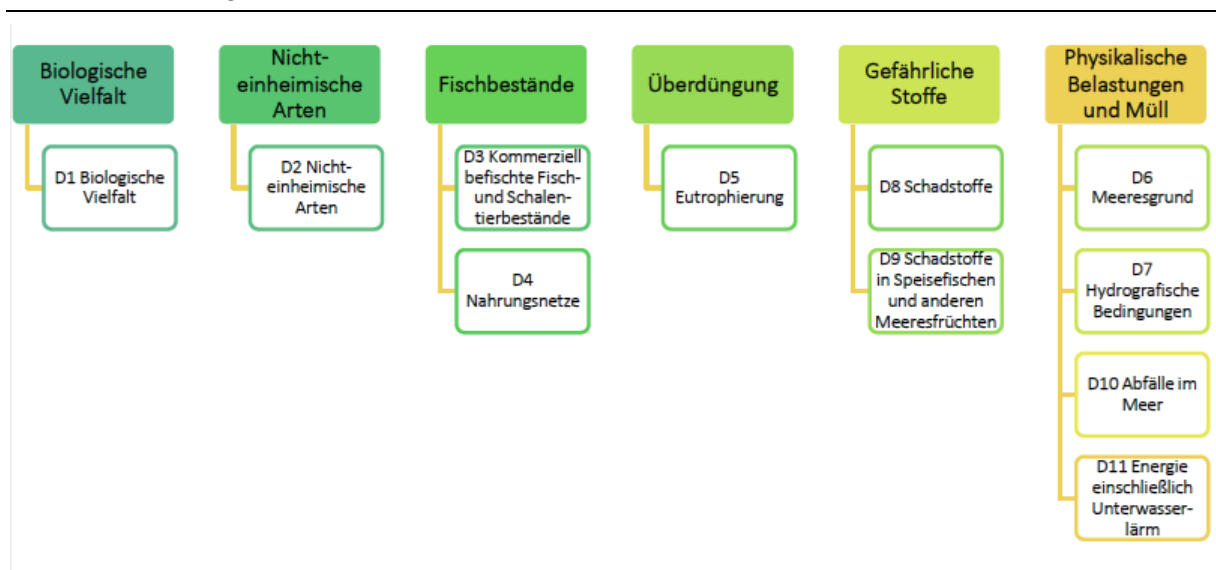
Biologische Vielfalt

D1 Biologische Vielfalt

Nicht-einheimische Arten

D2 Nicht-einheimische Arten

Fischbestände

D3 Kommerziell befischte Fisch- und Schalentierbestände

D4 Nahrungsnetze

Überdüngung

D5 Eutrophierung

Gefährliche Stoffe

D8 Schadstoffe

D9 Schadstoffe in Speisefischen und anderen Meeresfrüchten

Physikalische Belastungen und Müll

D6 Meeresgrund

D7 Hydrografische Bedingungen

D10 Abfälle im Meer

D11 Energie einschließlich Unterwasserlärm